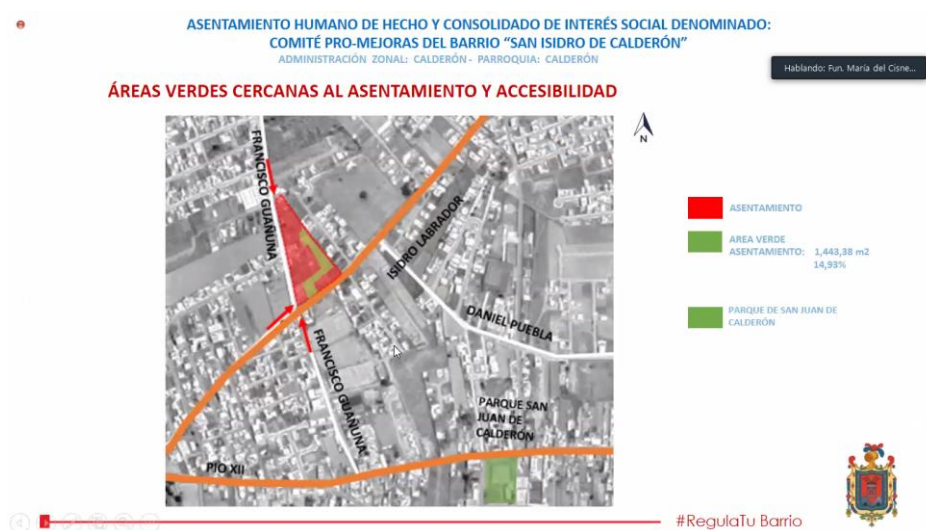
ASENTAMIENTO HUMANO DE HECHO Y CONSOLIDADO DE INTERÉS SOCIAL DENOMINADO:
COMITÉ PRO-MEJORAS DEL BARRIO "SAN ISIDRO DE CALDERÓN"
ADMINISTRACIÓN ZONAL: CALDERÓN - PARROQUIA: CALDERÓN

Hablando: Fun. María del Cisne...

ÁREAS VERDES CERCANAS AL ASENTAMIENTO Y ACCESIBILIDAD

N

FRANCISCO GUAÑUNA
ISIDRO LABRADOR
DANIEL PUEBLA
FRANCISCO GUAÑUNA
PARQUE SAN JUAN DE CALDERÓN
PIO XII

ASENTAMIENTO

AREA VERDE ASENTAMIENTO: 1.443,38 m2 14,93%

PARQUE DE SAN JUAN DE CALDERÓN

#RegulaTu Barrio